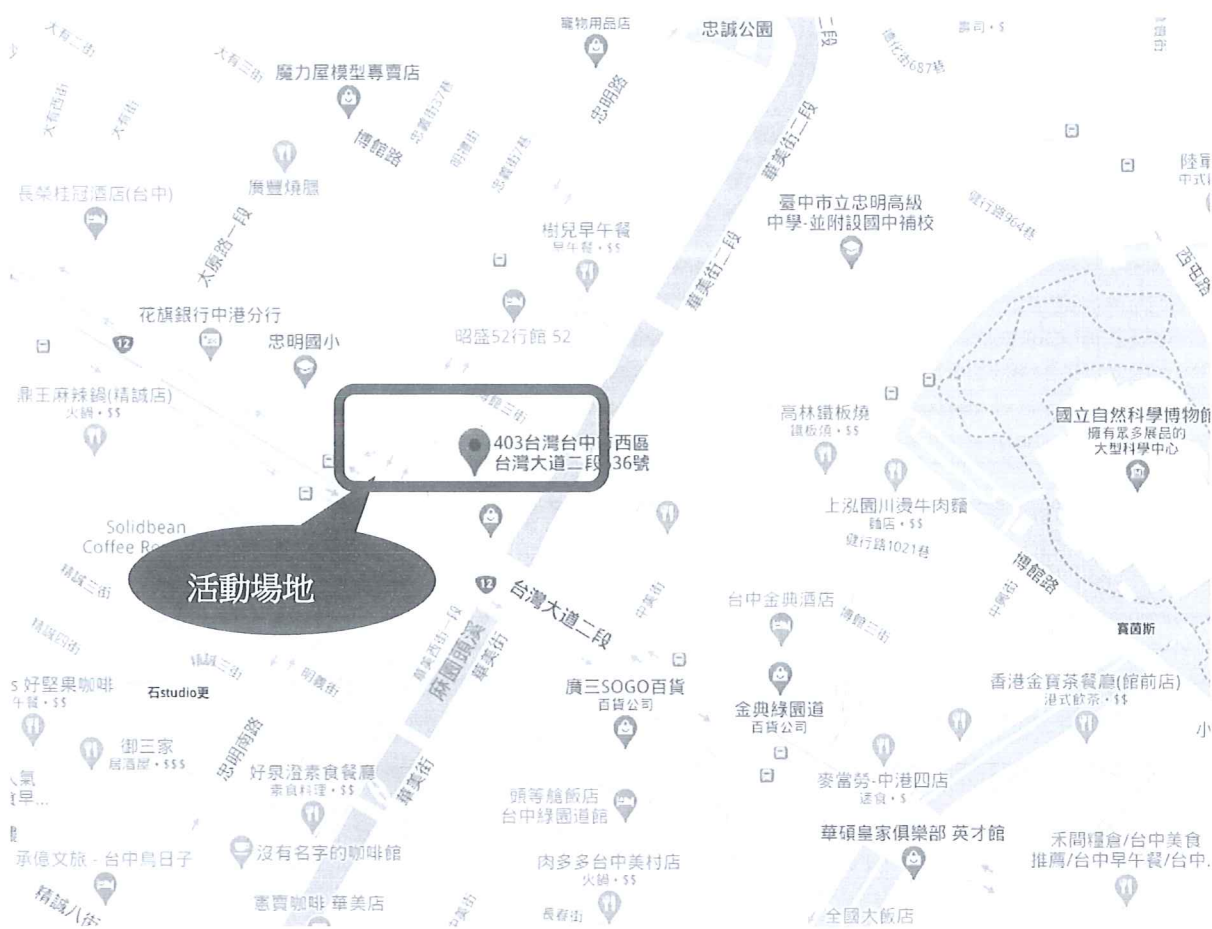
寵物用品店
忠誠公園
二段
大有二街
大有三街
魔力屋模型專賣店
博館路
忠明路
華美街二段
大有西街
大有街
廣豐燒臘
長榮桂冠酒店(台中)
樹兒早午餐
早午餐 · $$
臺中市立忠明高級中學-並附設國中補校
陸軍
中式料
大勇路一段
華美街二段
花旗銀行中港分行
忠明國小
昭盛52行館 52
西屯路
鼎王麻辣鍋(精誠店)
火鍋 · $$
403台灣台中市西區
台灣大道二段236號
高林鐵板燒
鐵板燒 · $$
國立自然科學博物館
擁有眾多展品的
大型科學中心
上泓園川燙牛肉麵
麵店 · $$
Solidbean
Coffee Ro
活動場地
精誠三街
台灣大道二段
台中金典酒店
博館路
寶茵斯
精誠四街
精誠三街
麻園頭溪
華美街
s 好堅果咖啡
午餐 · $$
石studio更
廣三SOGO百貨
百貨公司
金典綠園道
百貨公司
香港金寶茶餐廳(館前店)
港式飲茶 · $$
御三家
居酒屋 · $$$
忠明南路
好泉澄素食餐廳
素食料理 · $$
頤縈館飯店
台中綠園道館
麥當勞-中港四店
速食 · $
華碩皇家俱樂部 英才館
禾間糧倉/台中美食推薦/台中早午餐/台中
承億文旅 - 台中鳥日子
沒有名字的咖啡館
肉多多台中美村店
火鍋 · $$
精誠八街
憲賣咖啡 華美店
長春街
全國大飯店